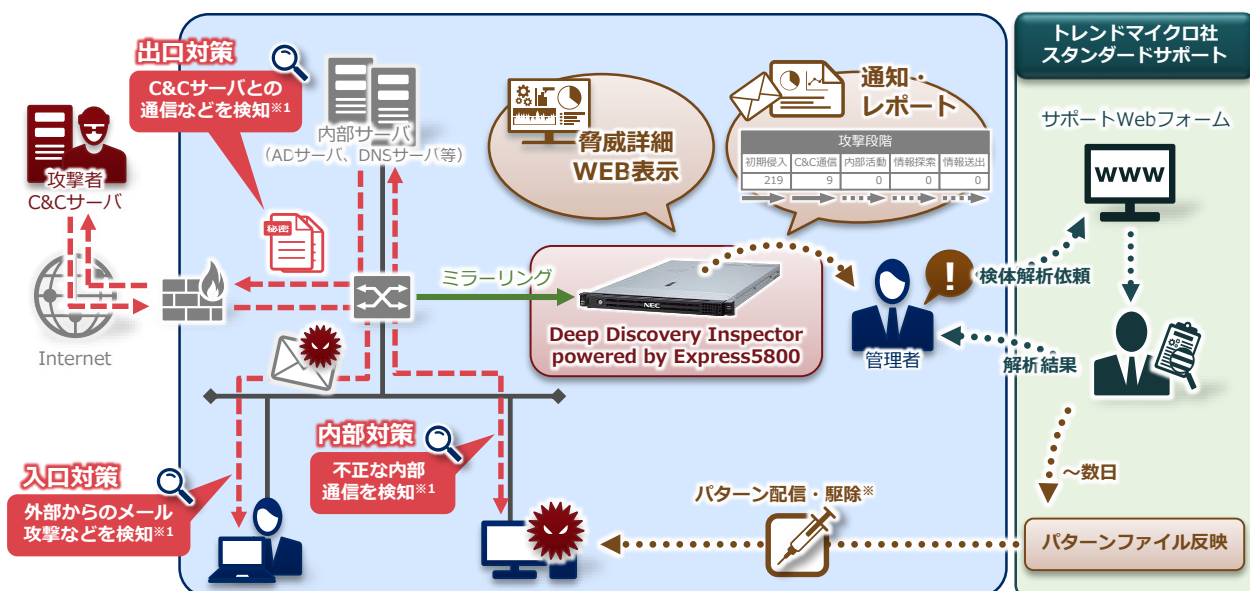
出口対策

C&Cサーバとの通信などを検知※1

攻撃者
C&Cサーバ

内部サーバ
（ADサーバ、DNSサーバ等）

秘密

Internet

脅威詳細
WEB表示

通知・
レポート

| 攻撃段階 | | | | |
|---|---|---|---|---|
| 初期侵入 | C&C通信 | 内部活動 | 情報探索 | 情報送出 |
| 219 | 9 | 0 | 0 | 0 |

ミラーリング

NEC

Deep Discovery Inspector
powered by Express5800

管理者

トレンドマイクロ社
スタンダードサポート

サポートWebフォーム

www

検体解析依頼

解析結果

～数日

パターンファイル反映

パターン配信・駆除※

内部対策

不正な内部通信を検知※1

入口対策

外部からのメール攻撃などを検知※1